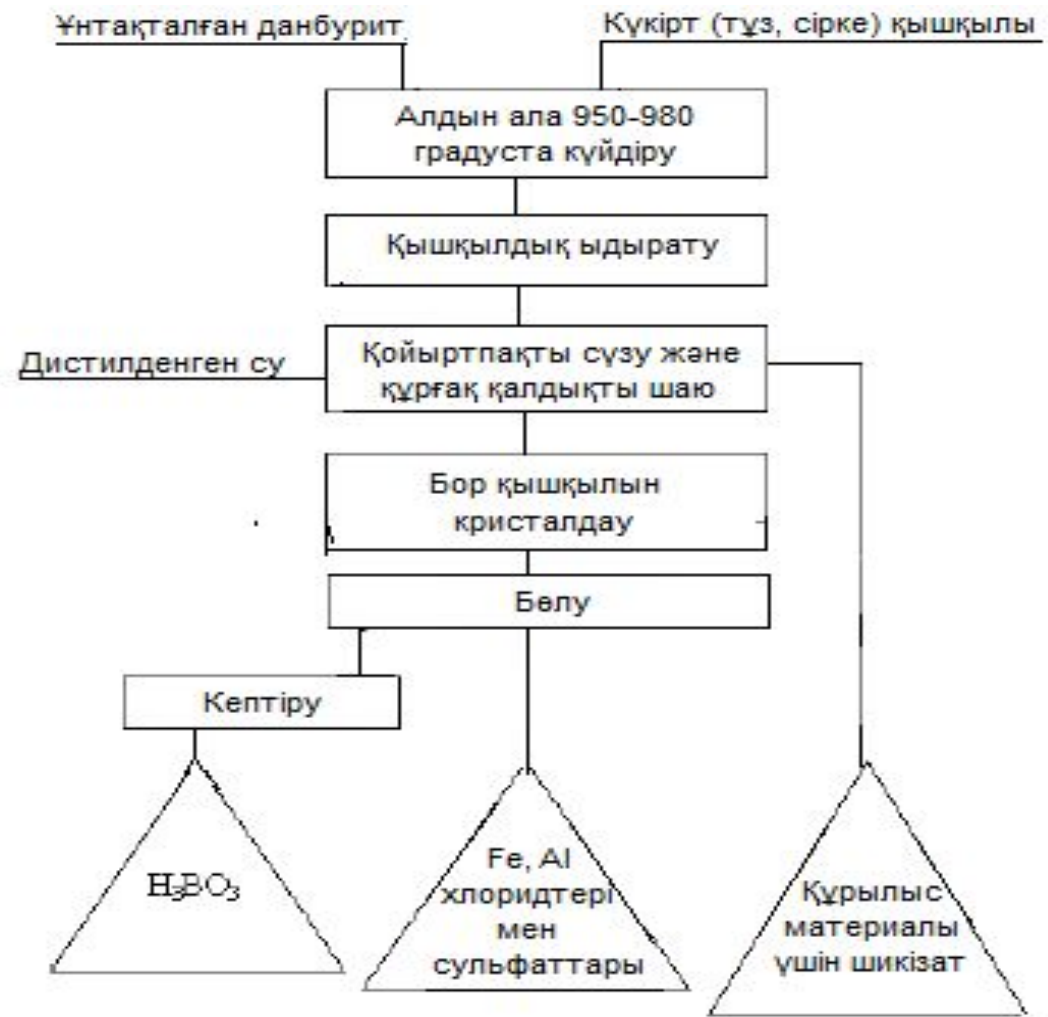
Ұнтақталған данбурит

Күкірт (тұз, сірке) қышқылы

Алдын ала 950-980 градуста күйдіру

Қышқылдық ыдырату

Дистилденген су

Қойыртпақты сүзу және құрғақ қалдықты шаю

Бор қышқылын кристалдау

Бөлу

Кептіру

$H_3BO_3$

Fe, Al хлоридтері мен сульфаттары

Құрылыс материалы үшін шикізат